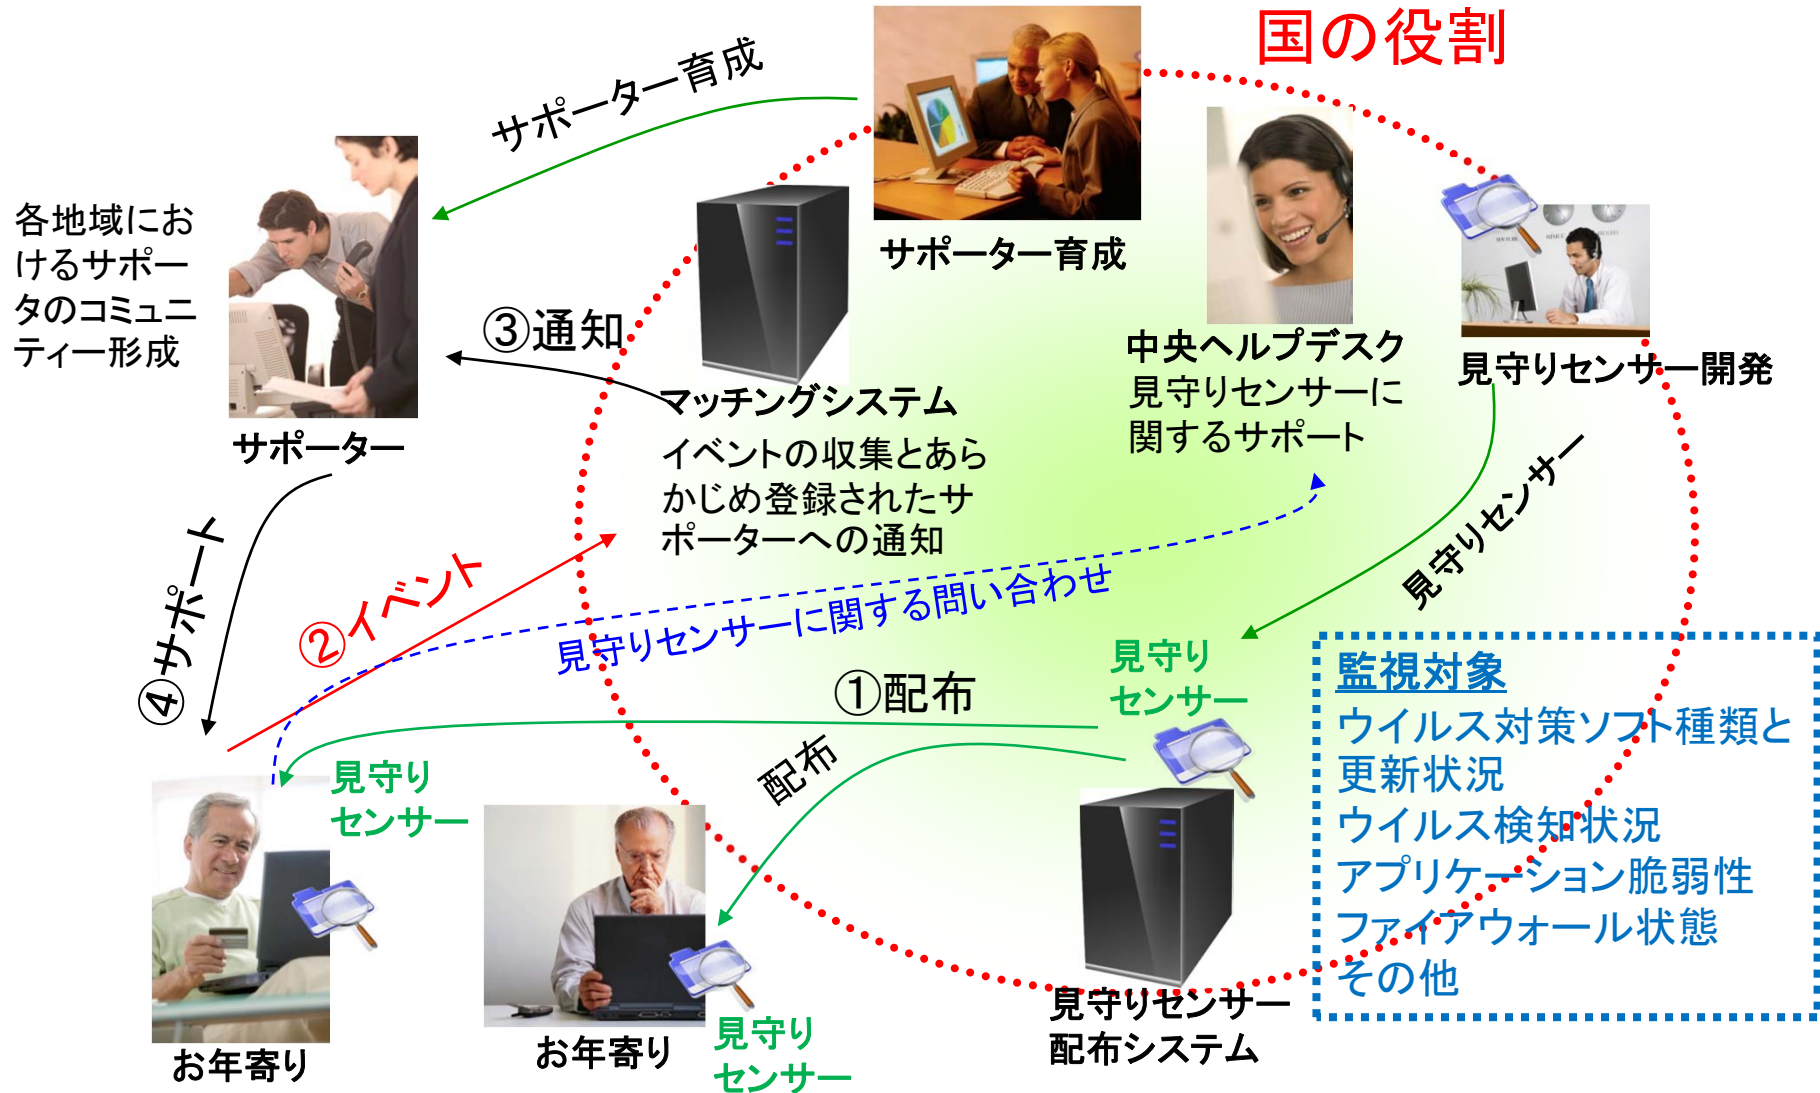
国の役割

サポーター育成

サポーター育成

各地域におけるサポータのコミュニティー形成

サポーター

③通知

マッチングシステム
イベントの収集とあらかじめ登録されたサポーターへの通知

中央ヘルプデスク
見守りセンサーに関するサポート

見守りセンサー開発

見守りセンサー

④サポート

②イベント

見守りセンサーに関する問い合わせ

見守りセンサー

①配布

配布

見守りセンサー

お年寄り

お年寄り

見守りセンサー

見守りセンサー配布システム

監視対象
ウイルス対策ソフト種類と更新状況
ウイルス検知状況
アプリケーション脆弱性
ファイアウォール状態
その他